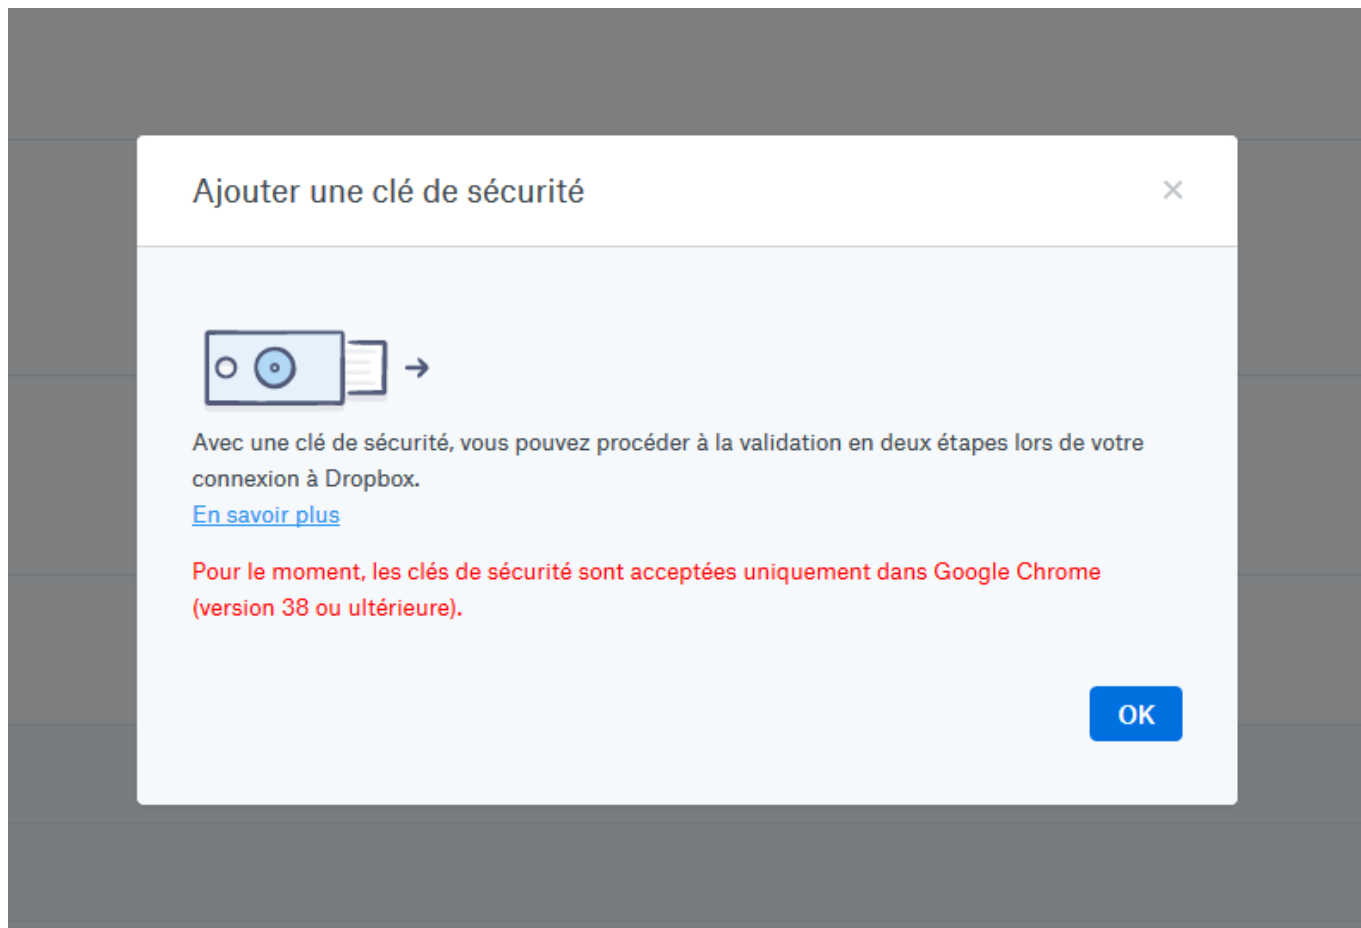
Ajouter une clé de sécurité

×

Avec une clé de sécurité, vous pouvez procéder à la validation en deux étapes lors de votre connexion à Dropbox.
En savoir plus

Pour le moment, les clés de sécurité sont acceptées uniquement dans Google Chrome (version 38 ou ultérieure).

OK